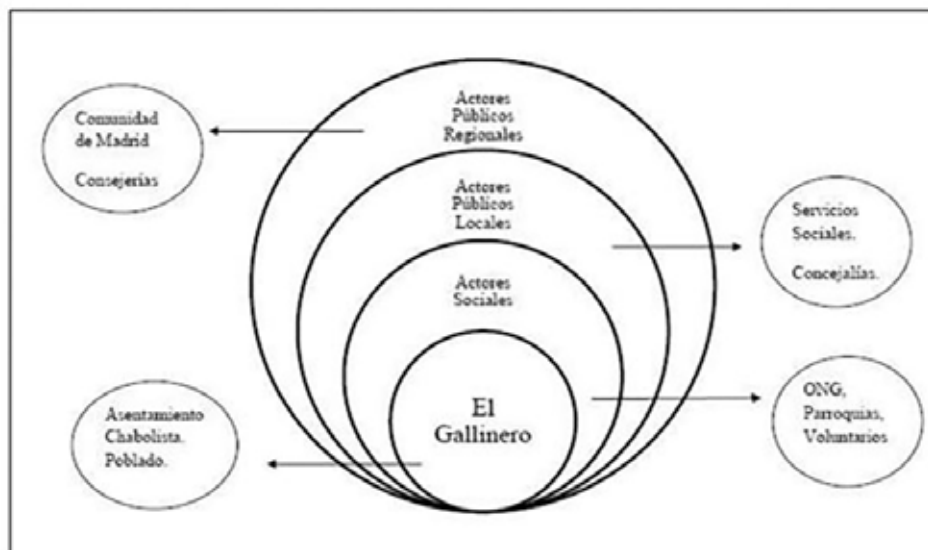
Comunidad de Madrid

Consejerías

Actores Públicos Regionales

Actores Públicos Locales

Servicios Sociales.

Concejalías.

Actores Sociales

El Gallinero

Asentamiento Chabolista. Poblado.

ONG, Parroquias, Voluntarios